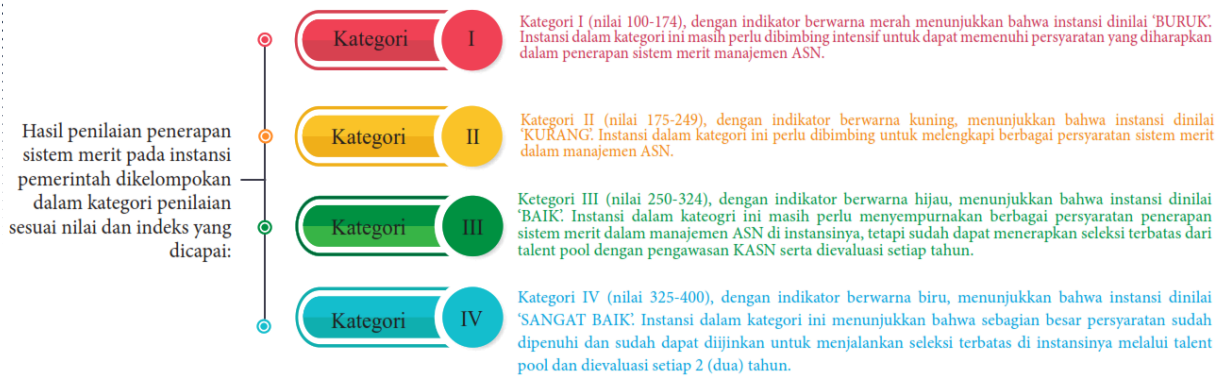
Hasil penilaian penerapan sistem merit pada instansi pemerintah dikelompokan dalam kategori penilaian sesuai nilai dan indeks yang dicapai:

Kategori I

Kategori I (nilai 100-174), dengan indikator berwarna merah menunjukkan bahwa instansi dinilai 'BURUK'. Instansi dalam kategori ini masih perlu dibimbing intensif untuk dapat memenuhi persyaratan yang diharapkan dalam penerapan sistem merit manajemen ASN.

Kategori II

Kategori II (nilai 175-249), dengan indikator berwarna kuning, menunjukkan bahwa instansi dinilai 'KURANG'. Instansi dalam kategori ini perlu dibimbing untuk melengkapi berbagai persyaratan sistem merit dalam manajemen ASN.

Kategori III

Ketegori III (nilai 250-324), dengan indikator berwarna hijau, menunjukkan bahwa instansi dinilai 'BAIK'. Instansi dalam kateogri ini masih perlu menyempurnakan berbagai persyaratan penerapan sistem merit dalam manajemen ASN di instansinya, tetapi sudah dapat menerapkan seleksi terbatas dari talent pool dengan pengawasan KASN serta dievaluasi setiap tahun.

Kategori IV

Kategori IV (nilai 325-400), dengan indikator berwarna biru, menunjukkan bahwa instansi dinilai 'SANGAT BAIK'. Instansi dalam kategori ini menunjukkan bahwa sebagian besar persyaratan sudah dipenuhi dan sudah dapat diijinkan untuk menjalankan seleksi terbatas di instansinya melalui talent pool dan dievaluasi setiap 2 (dua) tahun.